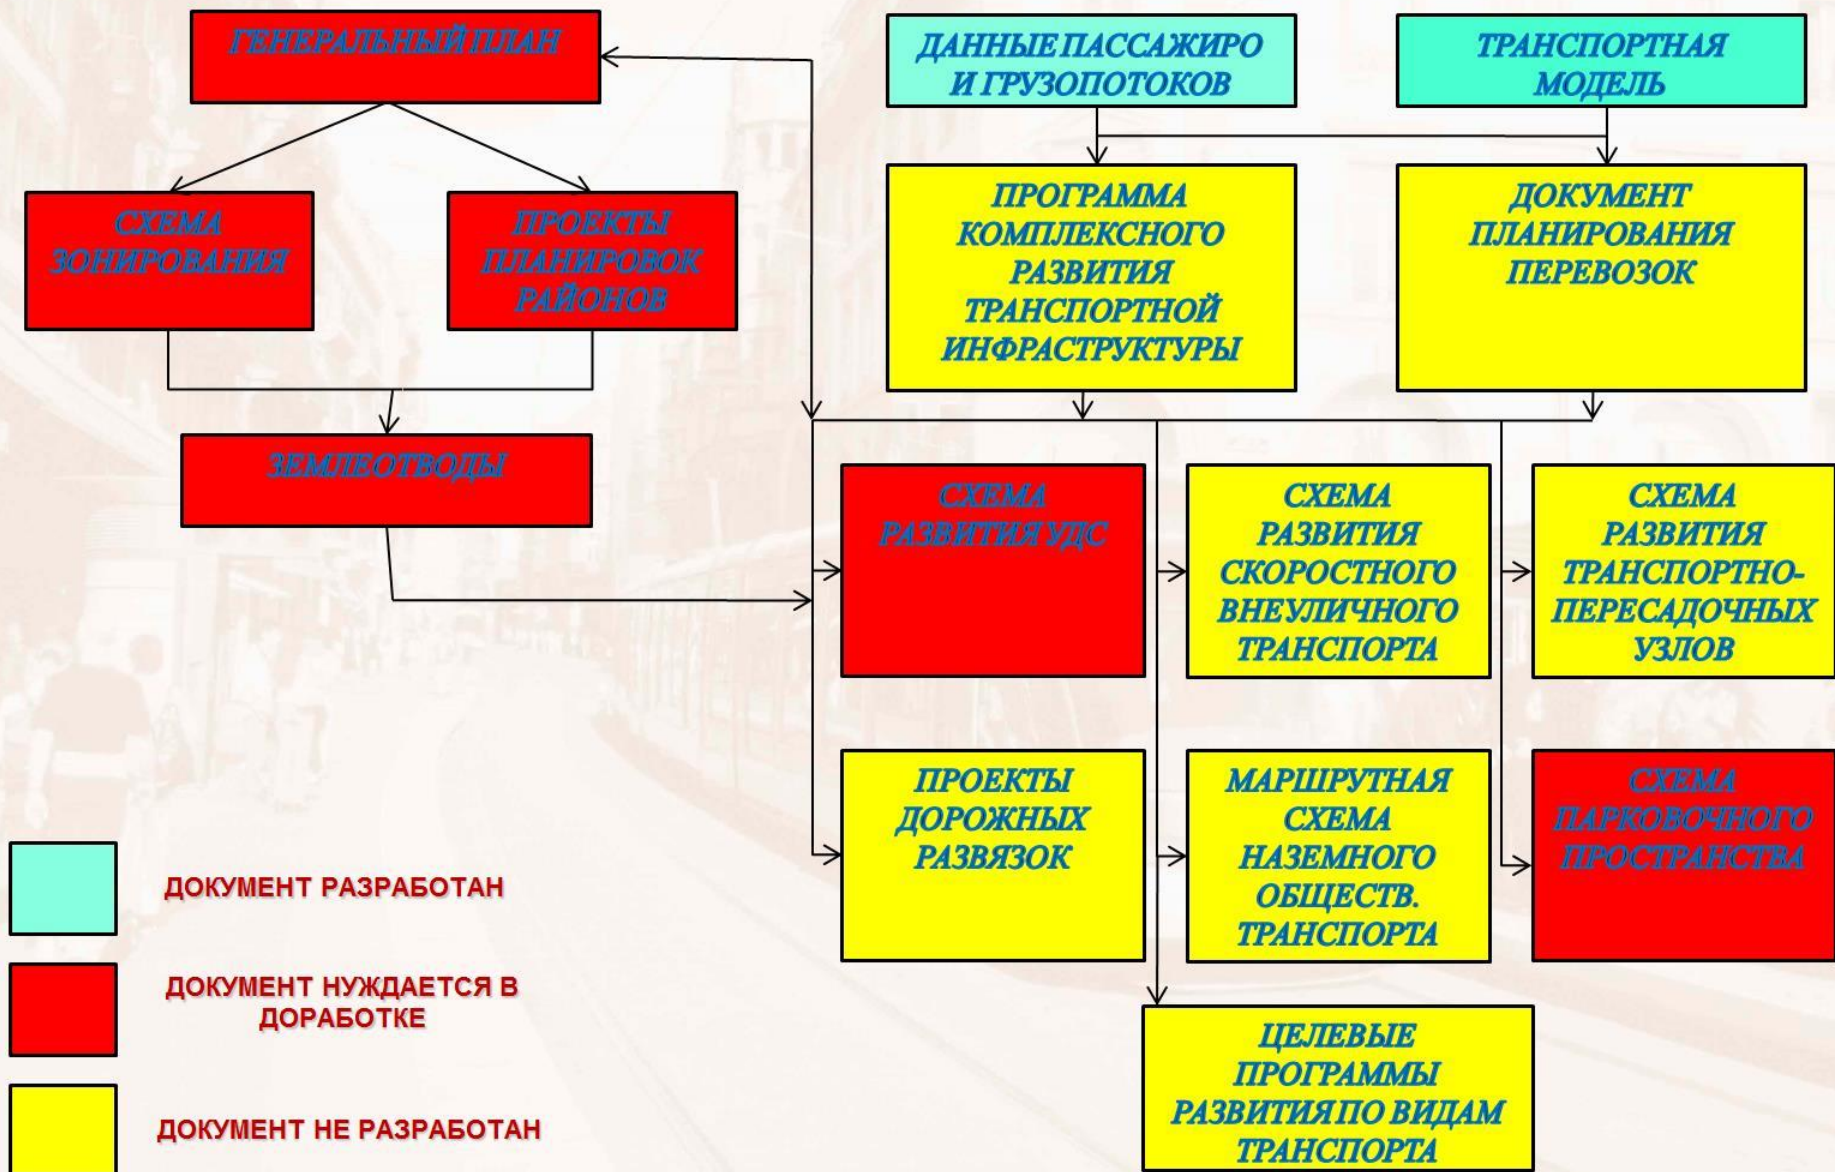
ГЕНЕРАЛЬНЫЙ ПЛАН

ДАННЫЕ ПАССАЖИРО И ГРУЗОПОТОКОВ

ТРАНСПОРТНАЯ МОДЕЛЬ

СХЕМА ЗОНИРОВАНИЯ

ПРОЕКТЫ ПЛАНИРОВОК РАЙОНОВ

ПРОГРАММА КОМПЛЕКСНОГО РАЗВИТИЯ ТРАНСПОРТНОЙ ИНФРАСТРУКТУРЫ

ДОКУМЕНТ ПЛАНИРОВАНИЯ ПЕРЕВОЗОК

ЗЕМЛЕОТВОДЫ

СХЕМА РАЗВИТИЯ УДС

СХЕМА РАЗВИТИЯ СКОРОСТНОГО ВНЕУЛИЧНОГО ТРАНСПОРТА

СХЕМА РАЗВИТИЯ ТРАНСПОРТНО-ПЕРЕСАДОЧНЫХ УЗЛОВ

ПРОЕКТЫ ДОРОЖНЫХ РАЗВЯЗОК

МАРШРУТНАЯ СХЕМА НАЗЕМНОГО ОБЩЕСТВ. ТРАНСПОРТА

СХЕМА ПАРКОВОЧНОГО ПРОСТРАНСТВА

ДОКУМЕНТ РАЗРАБОТАН

ДОКУМЕНТ НУЖДАЕТСЯ В ДОРАБОТКЕ

ДОКУМЕНТ НЕ РАЗРАБОТАН

ЦЕЛЕВЫЕ ПРОГРАММЫ РАЗВИТИЯ ПО ВИДАМ ТРАНСПОРТА